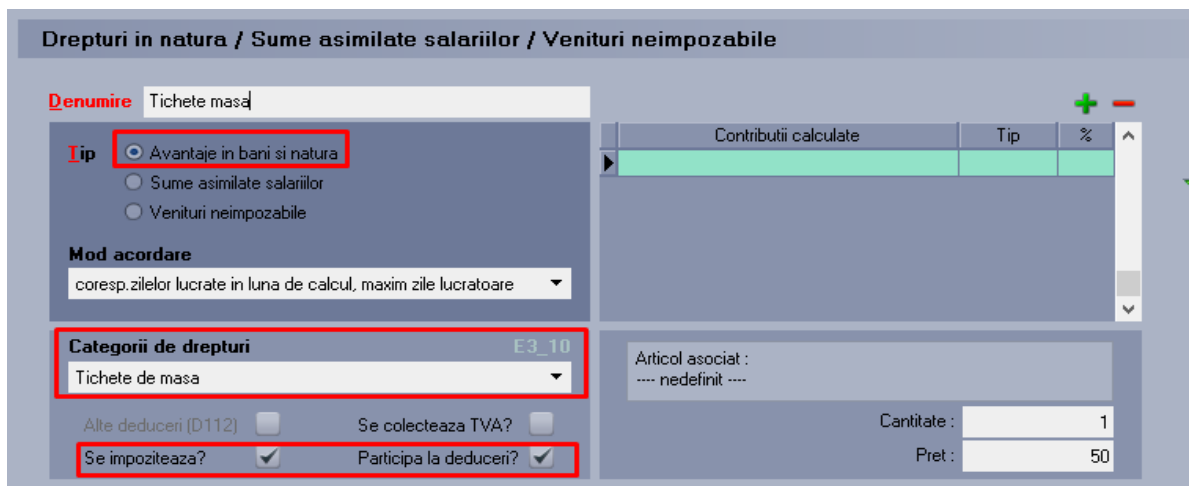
Drepturi in natura / Sume asimilate salariilor / Venituri neimpozabile

Denumire Tichete masa

Tip
Avantaje in bani si natura
Sume asimilate salariilor
Venituri neimpozabile

Mod acordare
coresp.zilelor lucrate in luna de calcul, maxim zile lucratoare

| Contributii calculate | Tip | % |
|---|---|---|
| | | |

Categorii de drepturi E3_10
Tichete de masa

Alte deduceri (D112)
Se colecteaza TVA?
Se impoziteaza?
Participa la deduceri?

Articol asociat :
---- nedefinit ----

Cantitate : 1
Pret : 50